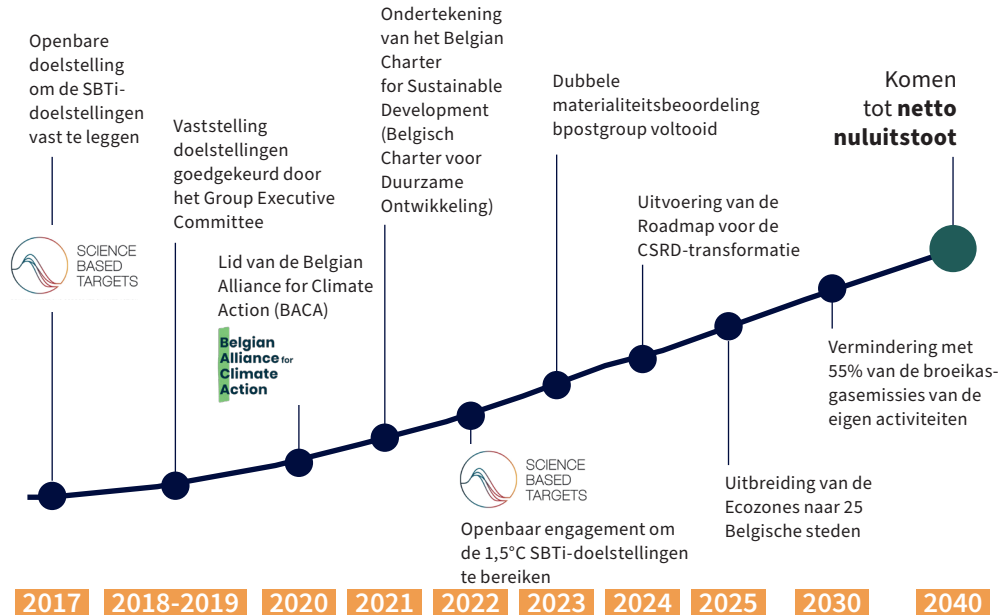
Openbare doelstelling om de SBTi-doelstellingen vast te leggen

SCIENCE BASED TARGETS

Vaststelling doelstellingen goedgekeurd door het Group Executive Committee

Lid van de Belgian Alliance for Climate Action (BACA)

Belgian Alliance for Climate Action

Ondertekening van het Belgian Charter for Sustainable Development (Belgisch Charter voor Duurzame Ontwikkeling)

SCIENCE BASED TARGETS

Openbaar engagement om de 1,5°C SBTi-doelstellingen te bereiken

Dubbele materialiteitsbeoordeling bpostgroup voltooid

Uitvoering van de Roadmap voor de CSRD-transformatie

Uitbreiding van de Ecozones naar 25 Belgische steden

Vermindering met 55% van de broeikasgasemissies van de eigen activiteiten

Komen tot **netto nuluitstoot**

2017 2018-2019 2020 2021 2022 2023 2024 2025 2030 2040